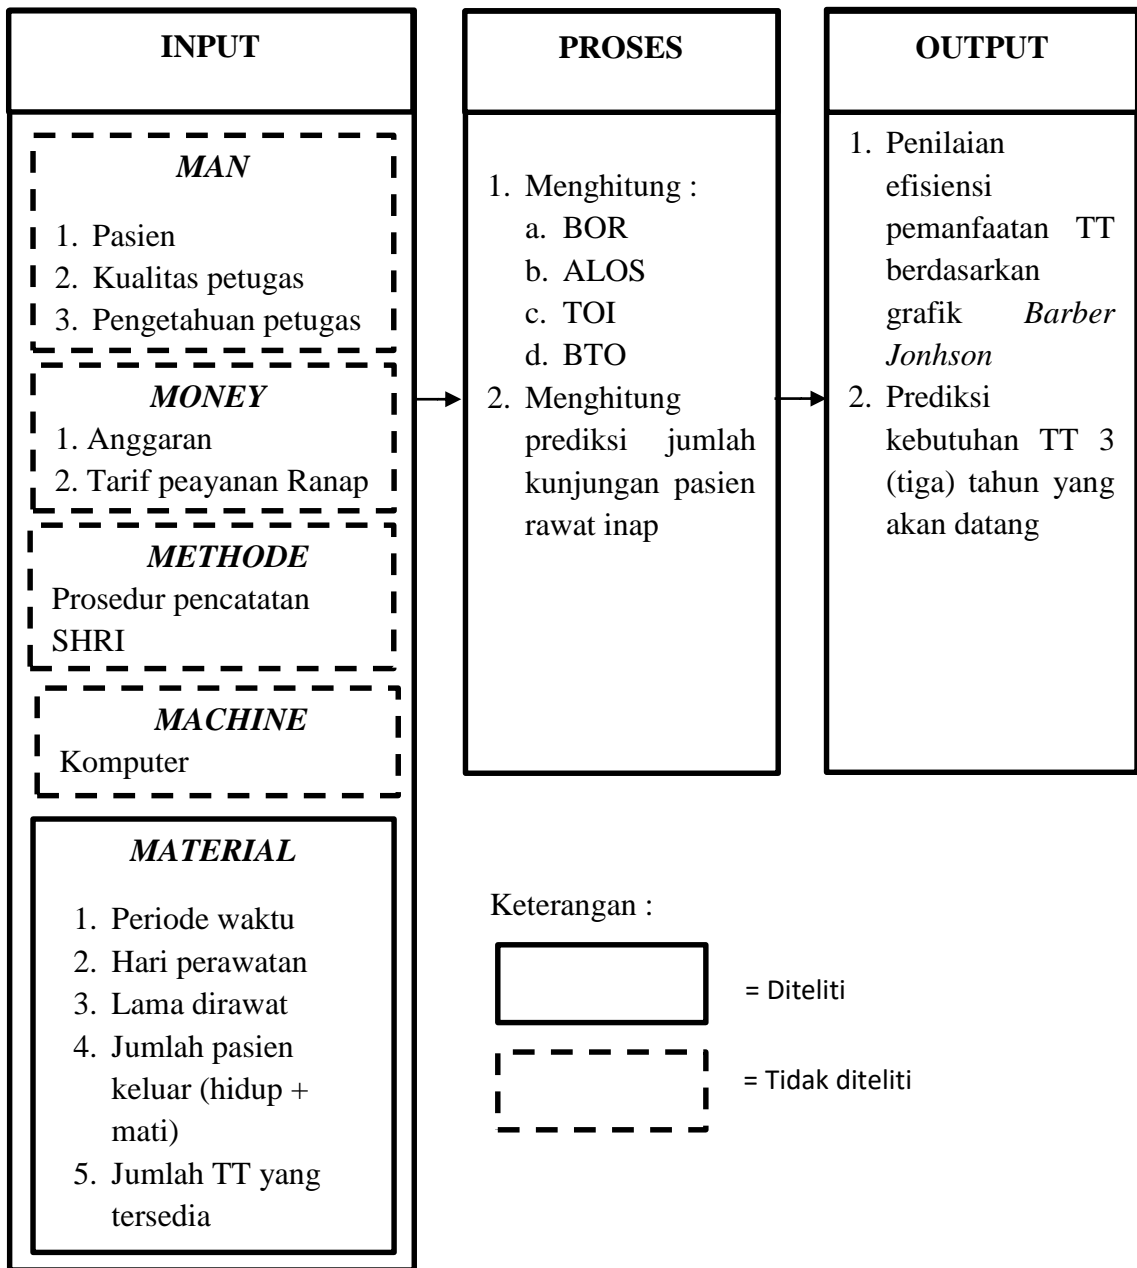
INPUT

PROSES

OUTPUT

*MAN*

1. Pasien
2. Kualitas petugas
3. Pengetahuan petugas

*MONEY*

1. Anggaran
2. Tarif peayanan Ranap

*METHODE*

Prosedur pencatatan SHRI

*MACHINE*

Komputer

*MATERIAL*

1. Periode waktu
2. Hari perawatan
3. Lama dirawat
4. Jumlah pasien keluar (hidup + mati)
5. Jumlah TT yang tersedia

1. Menghitung :
a. BOR
b. ALOS
c. TOI
d. BTO
2. Menghitung prediksi jumlah kunjungan pasien rawat inap

1. Penilaian efisiensi pemanfaatan TT berdasarkan grafik *Barber Jonhson*
2. Prediksi kebutuhan TT 3 (tiga) tahun yang akan datang

Keterangan :

= Diteliti

= Tidak diteliti